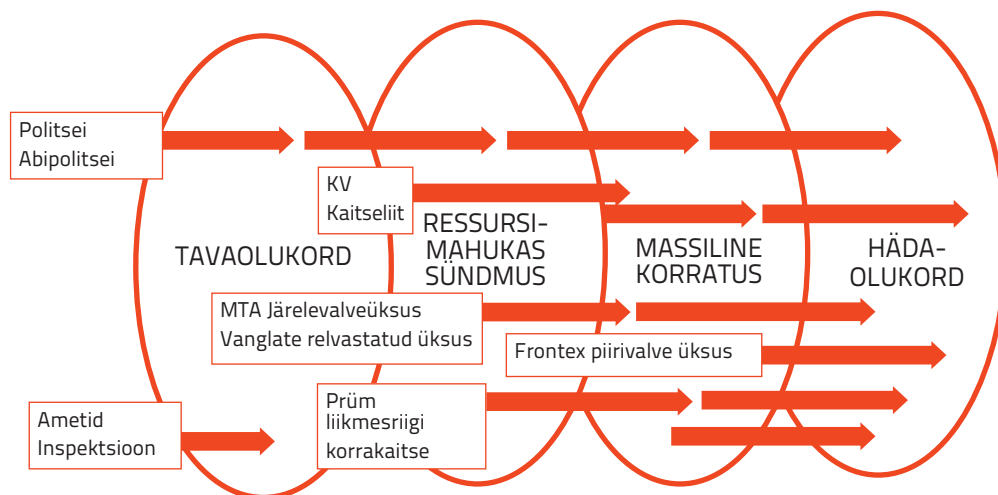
Politsei
Abipolitsei

KV
Kaitseliit

TAVAOLUKORD

RESSURSI-
MAHUKAS
SÜNDMUS

MASSILINE
KORRATUS

HÄDA-
OLUKORD

MTA Järelevalveüksus
Vanglate relvastatud üksus

Frontex piirivalve üksus

Ametid
Inspektsioon

Prüm
liikmesriigi
korrakaitse